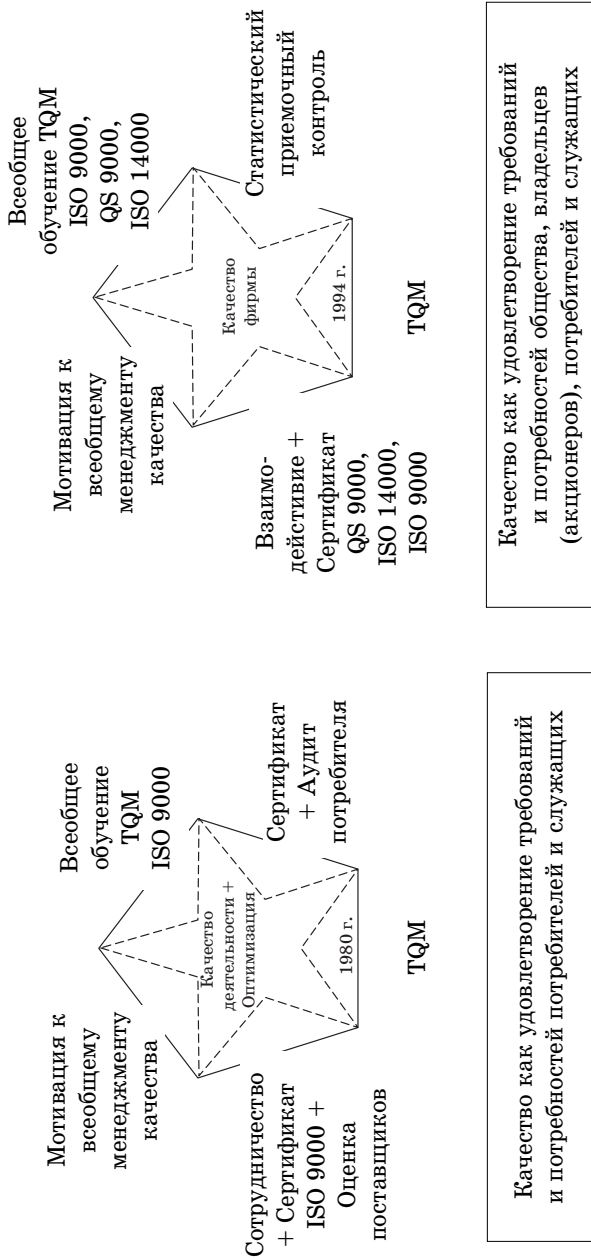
Мотивация к всеобщему менеджменту качества

Всеобщее обучение TQM ISO 9000

Качество деятельности + Оптимизация

1980 г.

Сотрудничество + Сертификат ISO 9000 + Оценка поставщиков

Сертификат + Аудит потребителя

TQM

Качество как удовлетворение требований и потребностей потребителей и служащих

Мотивация к всеобщему менеджменту качества

Всеобщее обучение TQM ISO 9000, QS 9000, ISO 14000

Качество фирмы

1994 г.

Взаимодействие + Сертификат QS 9000, ISO 14000, ISO 9000

Статистический приемочный контроль

TQM

Качество как удовлетворение требований и потребностей общества, владельцев (акционеров), потребителей и служащих